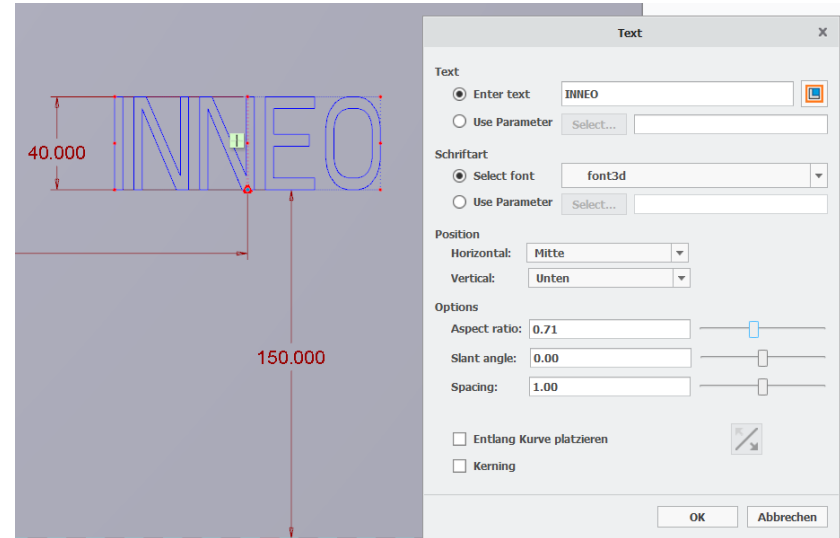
INNEO

40.000

150.000

Text

Text

Enter text INNEO

Use Parameter Select...

Schriftart

Select font font3d

Use Parameter Select...

Position

Horizontal: Mitte

Vertical: Unten

Options

Aspect ratio: 0.71

Slant angle: 0.00

Spacing: 1.00

Entlang Kurve platzieren

Kerning

OK Abbrechen